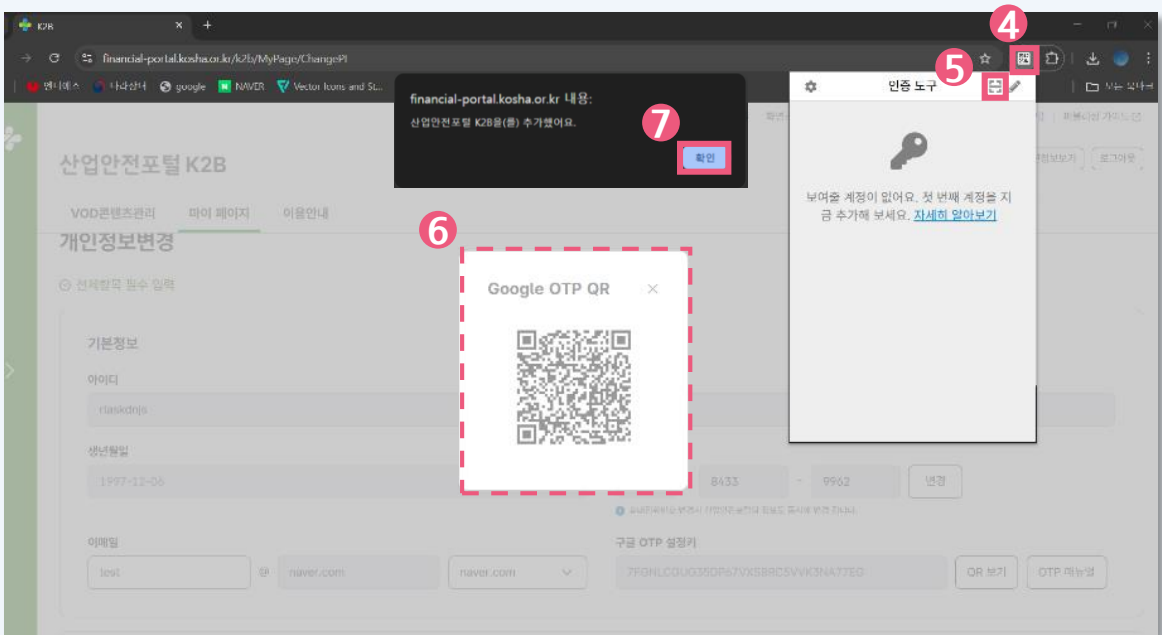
K2B ×

financial-portal.kosha.or.kr/k2b/MyPage/ChangePI

google NAVER Vector Icons and St...

4

5

financial-portal.kosha.or.kr 내용:

산업안전포털 K2B을(를) 추가했어요.

7

확인

인증 도구

보여줄 계정이 없어요. 첫 번째 계정을 지금 추가해 보세요. 자세히 알아보기

산업안전포털 K2B

정보보기 로그아웃

VOD콘텐츠관리 마이 페이지 이용안내

개인정보변경

6

⊙ 전체항목 필수 입력

Google OTP QR ×

기본정보

아이디

rlaskdnjs

생년월일

1997-12-06

8433 - 9962 변경

이메일

test @ naver.com naver.com

구글 OTP 설정키

7FGNLCOUG3EOP67VXSBRC5VVK3NA77EO

QR 보기 OTP 재등록